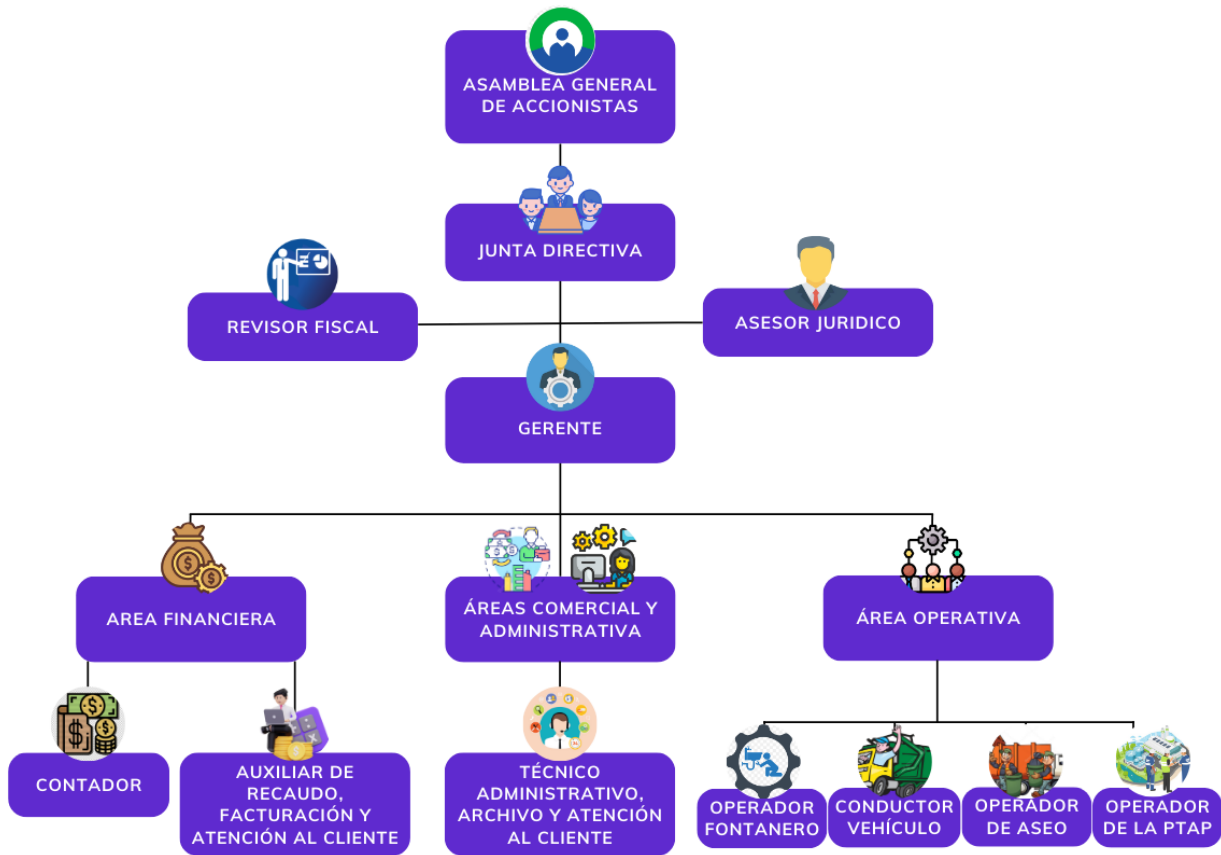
ASAMBLEA GENERAL DE ACCIONISTAS

JUNTA DIRECTIVA

REVISOR FISCAL

ASESOR JURIDICO

GERENTE

AREA FINANCIERA

ÁREAS COMERCIAL Y ADMINISTRATIVA

ÁREA OPERATIVA

CONTADOR

AUXILIAR DE RECAUDO, FACTURACIÓN Y ATENCIÓN AL CLIENTE

TÉCNICO ADMINISTRATIVO, ARCHIVO Y ATENCIÓN AL CLIENTE

OPERADOR FONTANERO

CONDUCTOR VEHÍCULO

OPERADOR DE ASEO

OPERADOR DE LA PTAP